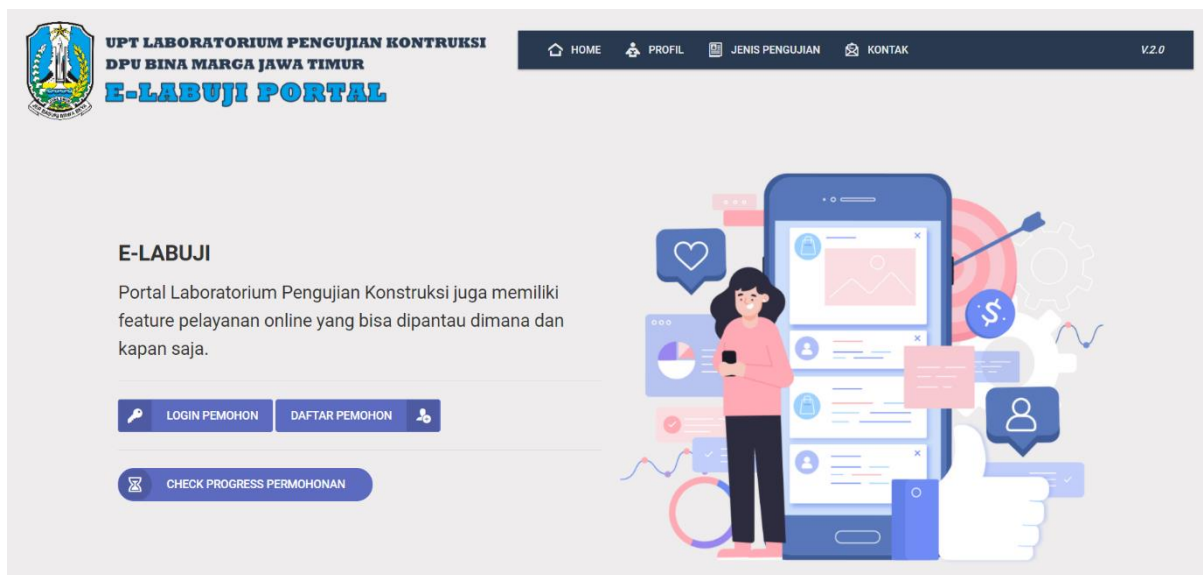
UPT LABORATORIUM PENGUJIAN KONTRUKSI
DPU BINA MARGA JAWA TIMUR
E-LABUJI PORTAL

HOME PROFIL JENIS PENGUJIAN KONTAK V.2.0

E-LABUJI

Portal Laboratorium Pengujian Konstruksi juga memiliki feature pelayanan online yang bisa dipantau dimana dan kapan saja.

LOGIN PEMOHON DAFTAR PEMOHON

CHECK PROGRESS PERMOHONAN